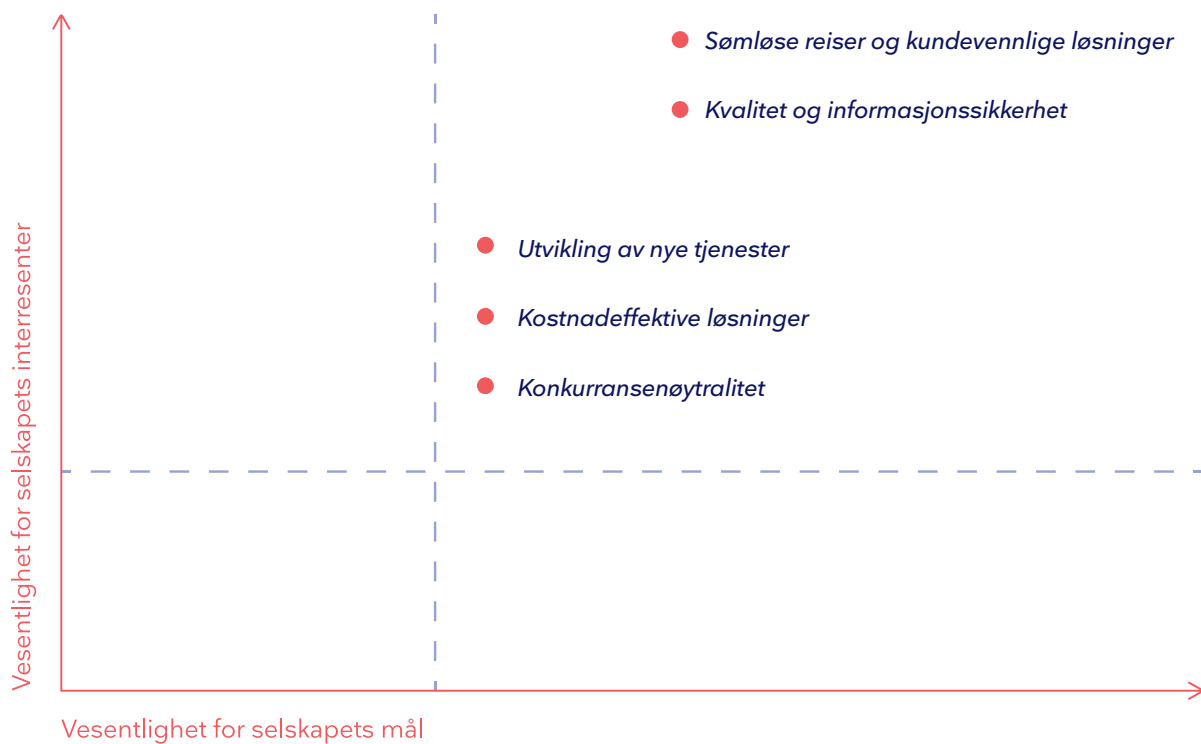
Vesentlighet for selskapets interresenter

Sømløse reiser og kundevennlige løsninger

Kvalitet og informasjonssikkerhet

Utvikling av nye tjenester

Kostnadeffektive løsninger

Konkurransenøytralitet

Vesentlighet for selskapets mål